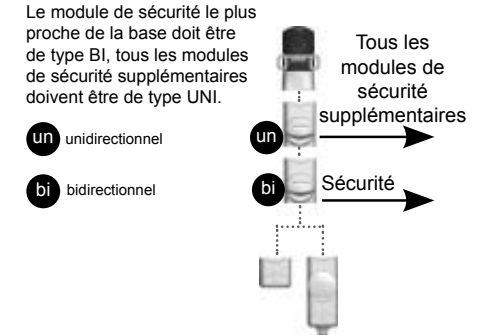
Le module de sécurité le plus proche de la base doit être de type BI, tous les modules de sécurité supplémentaires doivent être de type UNI.

un unidirectionnel

bi bidirectionnel

Tous les modules de sécurité supplémentaires

un

bi

Sécurité